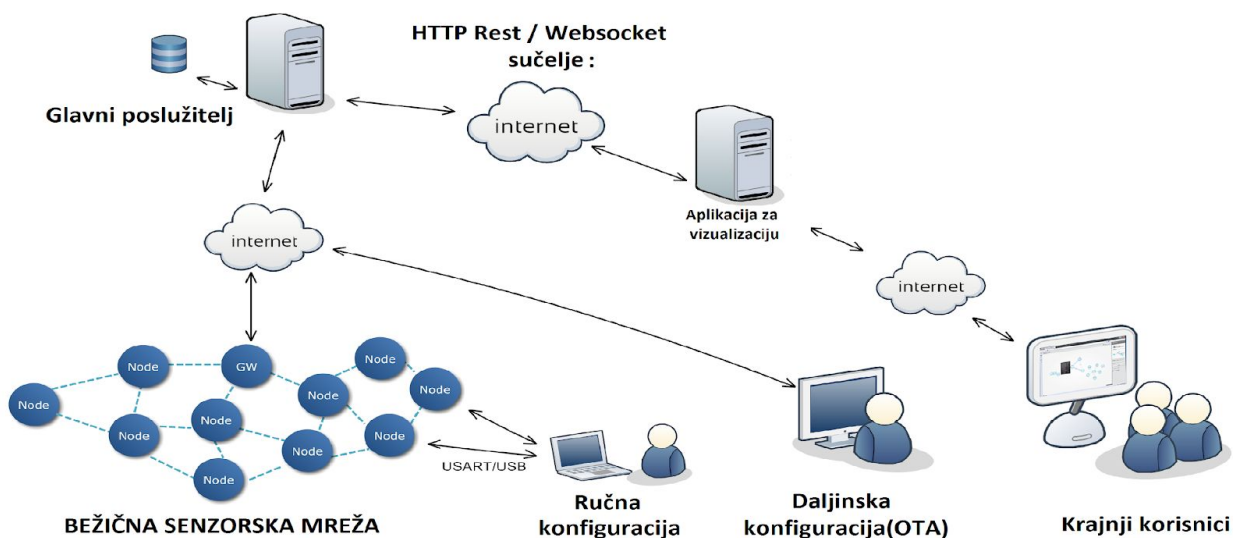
HTTP Rest / Websocket sučelje :

Glavni poslužitelj

internet

Aplikacija za vizualizaciju

internet

internet

Node

GW

Node

Node

Node

Node

Node

Node

Node

Node

Node

Node

USART/USB

BEŽIČNA SENZORSKA MREŽA

Ručna konfiguracija

Daljinska konfiguracija(OTA)

Krajnji korisnici